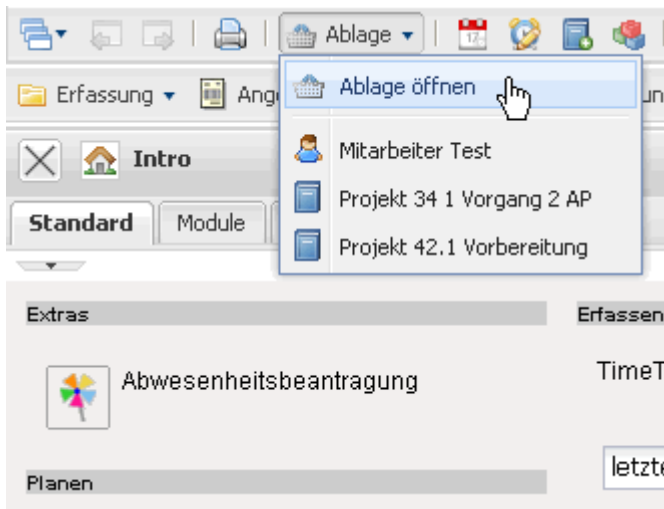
Ablage ▾

Erfassung ▾ Ang

un

Ablage öffnen

Mitarbeiter Test

Projekt 34 1 Vorgang 2 AP

Projekt 42.1 Vorbereitung

Intro

Standard Module

Extras

Erfassen

Abwesenheitsbeantragung

TimeT

letzte

Planen